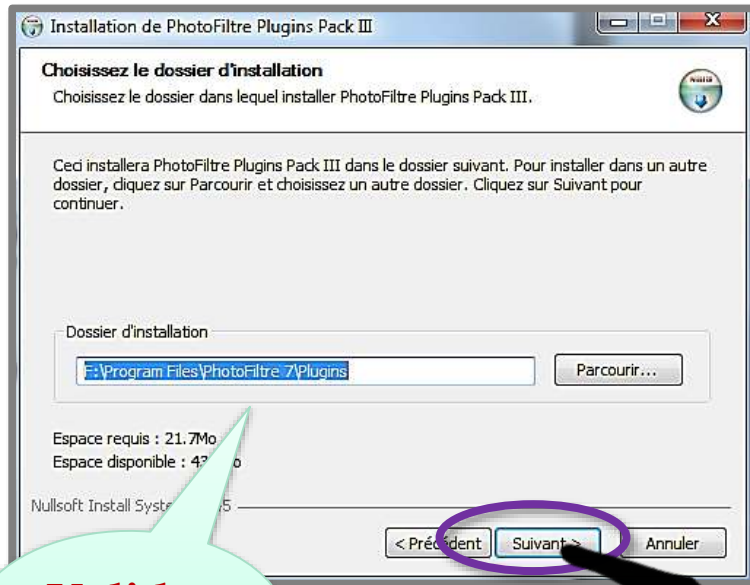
Installation de PhotoFiltre Plugins Pack III

Choisissez le dossier d'installation

Choisissez le dossier dans lequel installer PhotoFiltre Plugins Pack III.

Ceci installera PhotoFiltre Plugins Pack III dans le dossier suivant. Pour installer dans un autre dossier, cliquez sur Parcourir et choisissez un autre dossier. Cliquez sur Suivant pour continuer.

Dossier d'installation

F:\Program Files\PhotoFiltre 7\Plugins

Parcourir...

Espace requis : 21.7Mo

Espace disponible : 43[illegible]o

Nullsoft Install Syste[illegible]5

< Préc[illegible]dent

Suivant >

Annuler

Valid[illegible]